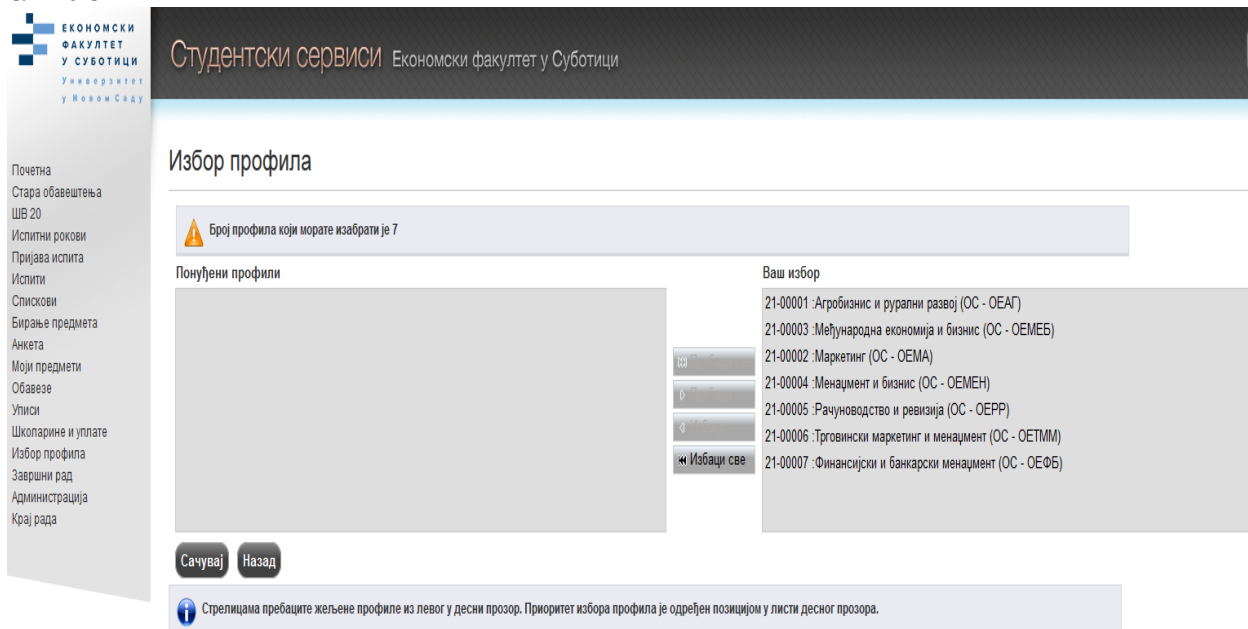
ЕКОНОМСКИ ФАКУЛТЕТ У СУБОТИЦИ
Универзитет у Новом Саду

Студентски сервиси Економски факултет у Суботици

Почетна
Стара обавештења
ШВ 20
Испитни рокови
Пријава испита
Испити
Спискови
Бирање предмета
Анкета
Моји предмети
Обавезе
Уписи
Школарине и уплате
Избор профила
Завршни рад
Администрација
Крај рада

Избор профила

Број профила који морате изабрати је 7

Понуђени профили

Ваш избор
21-00001 :Агробизнис и рурални развој (ОС - ОЕАГ)
21-00003 :Међународна економија и бизнис (ОС - ОЕМЕБ)
21-00002 :Маркетинг (ОС - ОЕМА)
21-00004 :Менаџмент и бизнис (ОС - ОЕМЕН)
21-00005 :Рачуноводство и ревизија (ОС - ОЕРР)
21-00006 :Трговински маркетинг и менаџмент (ОС - ОЕТММ)
21-00007 :Финансијски и банкарски менаџмент (ОС - ОЕФБ)

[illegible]
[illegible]
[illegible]
Избаци све

Сачувај
Назад

Стрелицама пребаците жељене профиле из левог у десни прозор. Приоритет избора профила је одређен позицијом у листи десног прозора.